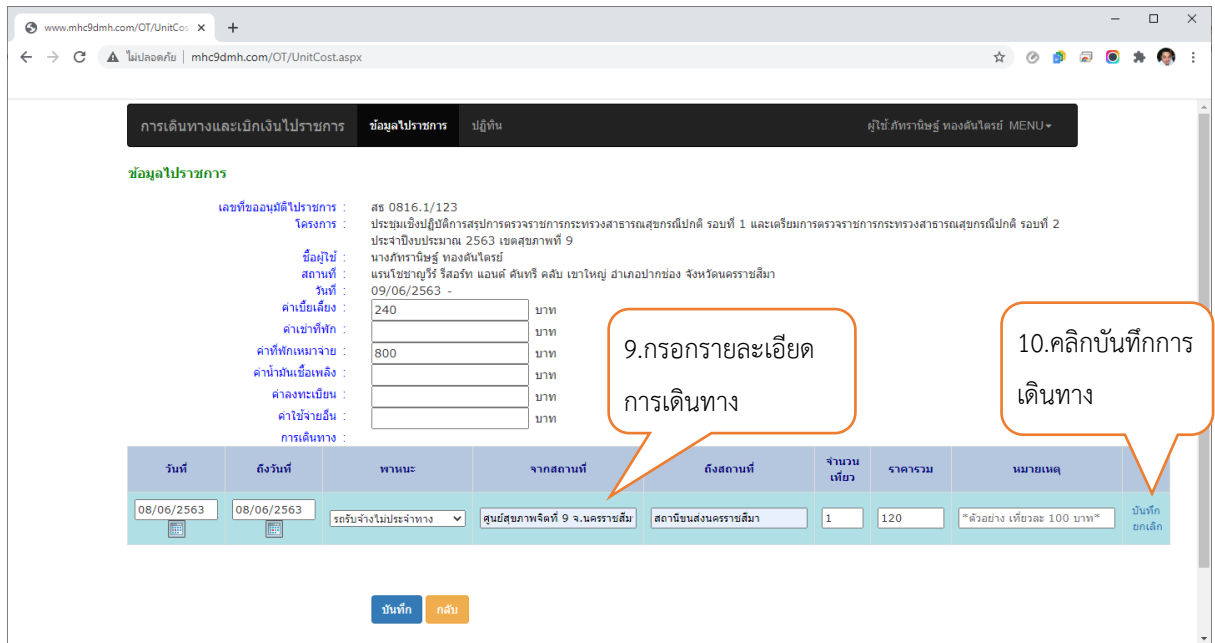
www.mhc9dmh.com/OT/UnitCos ×  +

ไม่ปลอดภัย | mhc9dmh.com/OT/UnitCost.aspx

การเดินทางและเบิกเงินไปราชการ ข้อมูลไปราชการ ปฏิทิน ผู้ใช้:ภัทรานิษฐ์ ทองคันไตรย์ MENU

ข้อมูลไปราชการ

เลขที่ขออนุมัติไปราชการ : สธ 0816.1/123
โครงการ : ประชุมเชิงปฏิบัติการสรุปการตรวจราชการกระทรวงสาธารณสุขกรณีปกติ รอบที่ 1 และเตรียมการตรวจราชการกระทรวงสาธารณสุขกรณีปกติ รอบที่ 2 ประจำปีงบประมาณ 2563 เขตสุขภาพที่ 9
ชื่อผู้ใช้ : นางภัทรานิษฐ์ ทองคันไตรย์
สถานที่ : แรนโชชาญวีร์ รีสอร์ท แอนด์ คันทรี คลับ เขาใหญ่ อำเภอปากช่อง จังหวัดนครราชสีมา
วันที่ : 09/06/2563 -
ค่าเบี้ยเลี้ยง : 240 บาท
ค่าเช่าที่พัก : บาท
ค่าที่พักเหมาจ่าย : 800 บาท
ค่าน้ำมันเชื้อเพลิง : บาท
ค่าลงทะเบียน : บาท
ค่าใช้จ่ายอื่น : บาท
การเดินทาง :

9.กรอกรายละเอียดการเดินทาง

10.คลิกบันทึกการเดินทาง

| วันที่ | ถึงวันที่ | พาหนะ | จากสถานที่ | ถึงสถานที่ | จำนวนเที่ยว | ราคารวม | หมายเหตุ | |
|---|---|---|---|---|---|---|---|---|
| 08/06/2563 | 08/06/2563 | รถรับจ้างไม่ประจำทาง | ศูนย์สุขภาพจิตที่ 9 จ.นครราชสีม | สถานีขนส่งนครราชสีมา | 1 | 120 | *ตัวอย่าง เที่ยวละ 100 บาท* | บันทึก ยกเลิก |

บันทึก กลับ